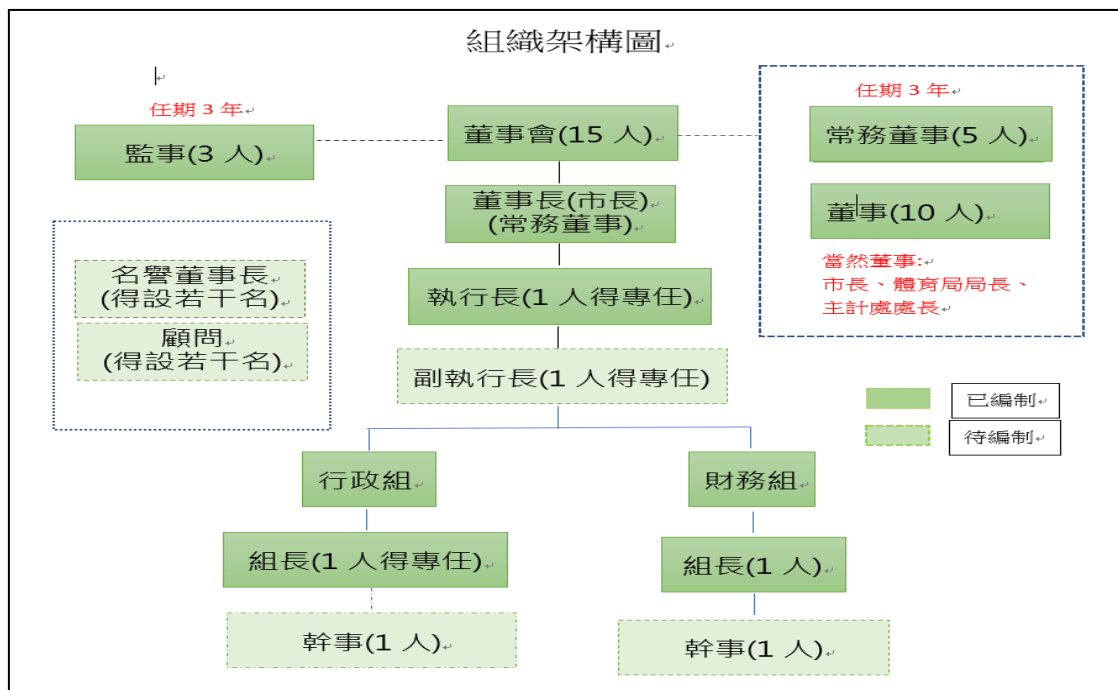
組織架構圖

任期 3 年

監事(3 人)

董事會(15 人)

任期 3 年

常務董事(5 人)

董事(10 人)

當然董事:
市長、體育局局長、
主計處處長

董事長(市長)
(常務董事)

執行長(1 人得專任)

副執行長(1 人得專任)

名譽董事長
(得設若干名)

顧問
(得設若干名)

已編制

待編制

行政組

財務組

組長(1 人得專任)

組長(1 人)

幹事(1 人)

幹事(1 人)